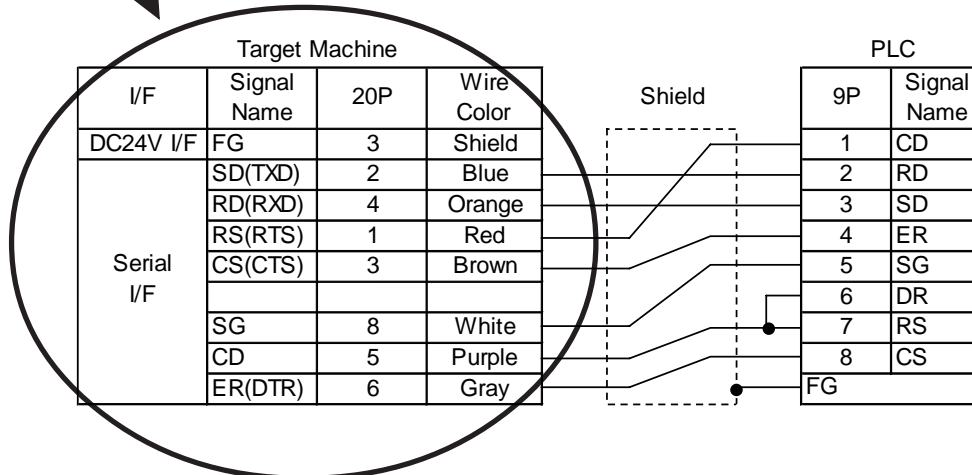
Target Machine

| I/F | Signal Name | 20P | Wire Color |
|---|---|---|---|
| DC24V I/F | FG | 3 | Shield |
| Serial I/F | SD(TXD) | 2 | Blue |
| | RD(RXD) | 4 | Orange |
| | RS(RTS) | 1 | Red |
| | CS(CTS) | 3 | Brown |
| | | | |
| | SG | 8 | White |
| | CD | 5 | Purple |
| | ER(DTR) | 6 | Gray |

Shield

PLC

| 9P | Signal Name |
|---|---|
| 1 | CD |
| 2 | RD |
| 3 | SD |
| 4 | ER |
| 5 | SG |
| 6 | DR |
| 7 | RS |
| 8 | CS |
| FG | |